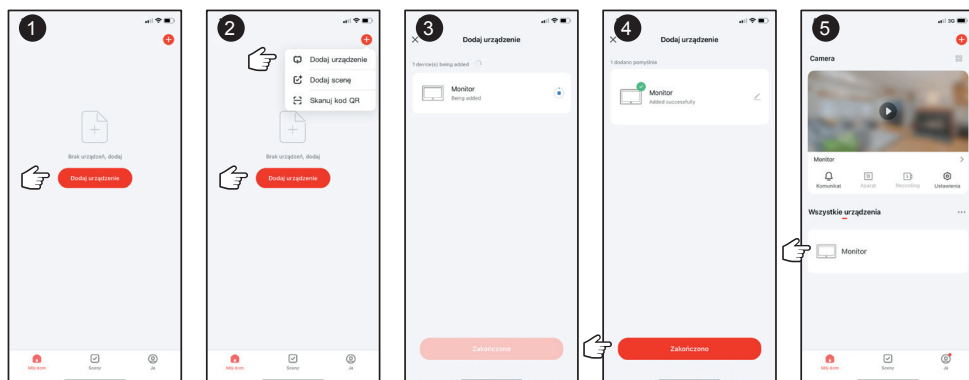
1

Brak urządzeń, dodaj

Dodaj urządzenie

Mój dom Sceny Ja

2

Dodaj urządzenie
Dodaj scenę
Skanuj kod QR

Brak urządzeń, dodaj

Dodaj urządzenie

Mój dom Sceny Ja

3

Dodaj urządzenie

1 device(s) being added

Monitor
Being added

Zakończono

4

Dodaj urządzenie

1 dodano pomyślnie

Monitor
Added successfully

Zakończono

5

Camera

Monitor

Komunikat Aparat Recording Ustawienia

Wszystkie urządzenia

Monitor

Mój dom Sceny Ja